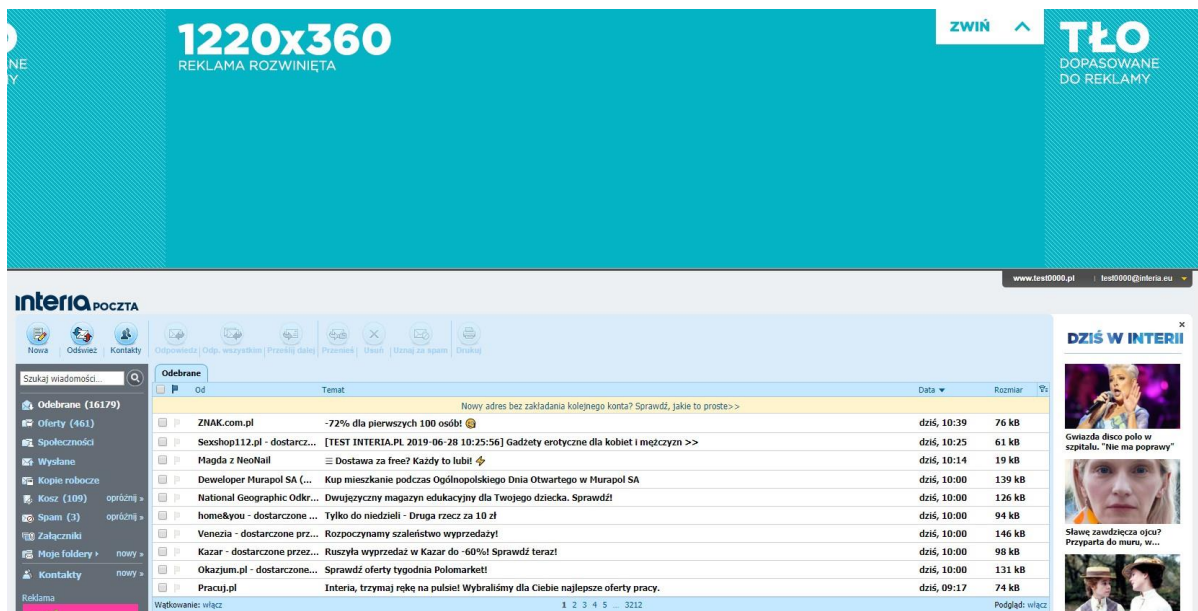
O
NE
Y

1220x360
REKLAMA ROZWINIĘTA

ZWIŃ

TŁO
DOPASOWANE DO REKLAMY

www.test0000.pl | test0000@interia.eu

interia POCZTA

Nowa | Odśwież | Kontakty | Odpowiedz | Odp. wszystkim | Prześlij dalej | Przenieś | Usuń | Uznaj za spam | Drukuj

Szukaj wiadomości...

Odebrane (16179)
Oferty (461)
Społeczności
Wysłane
Kopie robocze
Kosz (109) opróżnij »
Spam (3) opróżnij »
Załączniki
Moje foldery › nowy »
Kontakty nowy »
Reklama

Odebrane

| | Od | Temat | Data | Rozmiar |
|---|---|---|---|---|
| | | Nowy adres bez zakładania kolejnego konta? Sprawdź, jakie to proste>> | | |
| | ZNAK.com.pl | -72% dla pierwszych 100 osób! | dziś, 10:39 | 76 kB |
| | Sexshop112.pl - dostarcz... | [TEST INTERIA.PL 2019-06-28 10:25:56] Gadżety erotyczne dla kobiet i mężczyzn >> | dziś, 10:25 | 61 kB |
| | Magda z NeoNail | Dostawa za free? Każdy to lubi! | dziś, 10:14 | 19 kB |
| | Deweloper Murapol SA (... | Kup mieszkanie podczas Ogólnopolskiego Dnia Otwartego w Murapol SA | dziś, 10:00 | 139 kB |
| | National Geographic Odkr... | Dwujęzyczny magazyn edukacyjny dla Twojego dziecka. Sprawdź! | dziś, 10:00 | 126 kB |
| | home&you - dostarczone ... | Tylko do niedzieli - Druga rzecz za 10 zł | dziś, 10:00 | 94 kB |
| | Venezia - dostarczone prz... | Rozpoczynamy szaleństwo wyprzedaży! | dziś, 10:00 | 146 kB |
| | Kazar - dostarczone przez... | Ruszyła wyprzedaż w Kazar do -60%! Sprawdź teraz! | dziś, 10:00 | 98 kB |
| | Okazjum.pl - dostarczone... | Sprawdź oferty tygodnia Polomarket! | dziś, 10:00 | 131 kB |
| | Pracuj.pl | Interia, trzymaj rękę na pulsie! Wybraliśmy dla Ciebie najlepsze oferty pracy. | dziś, 09:17 | 74 kB |

Wątkowanie: włącz 1 2 3 4 5 ... 3212 Podgląd: włącz

DZIŚ W INTERII
Gwiazda disco polo w szpitalu. "Nie ma poprawy"
Sławę zawdzięcza ojcu? Przyparta do muru, w...